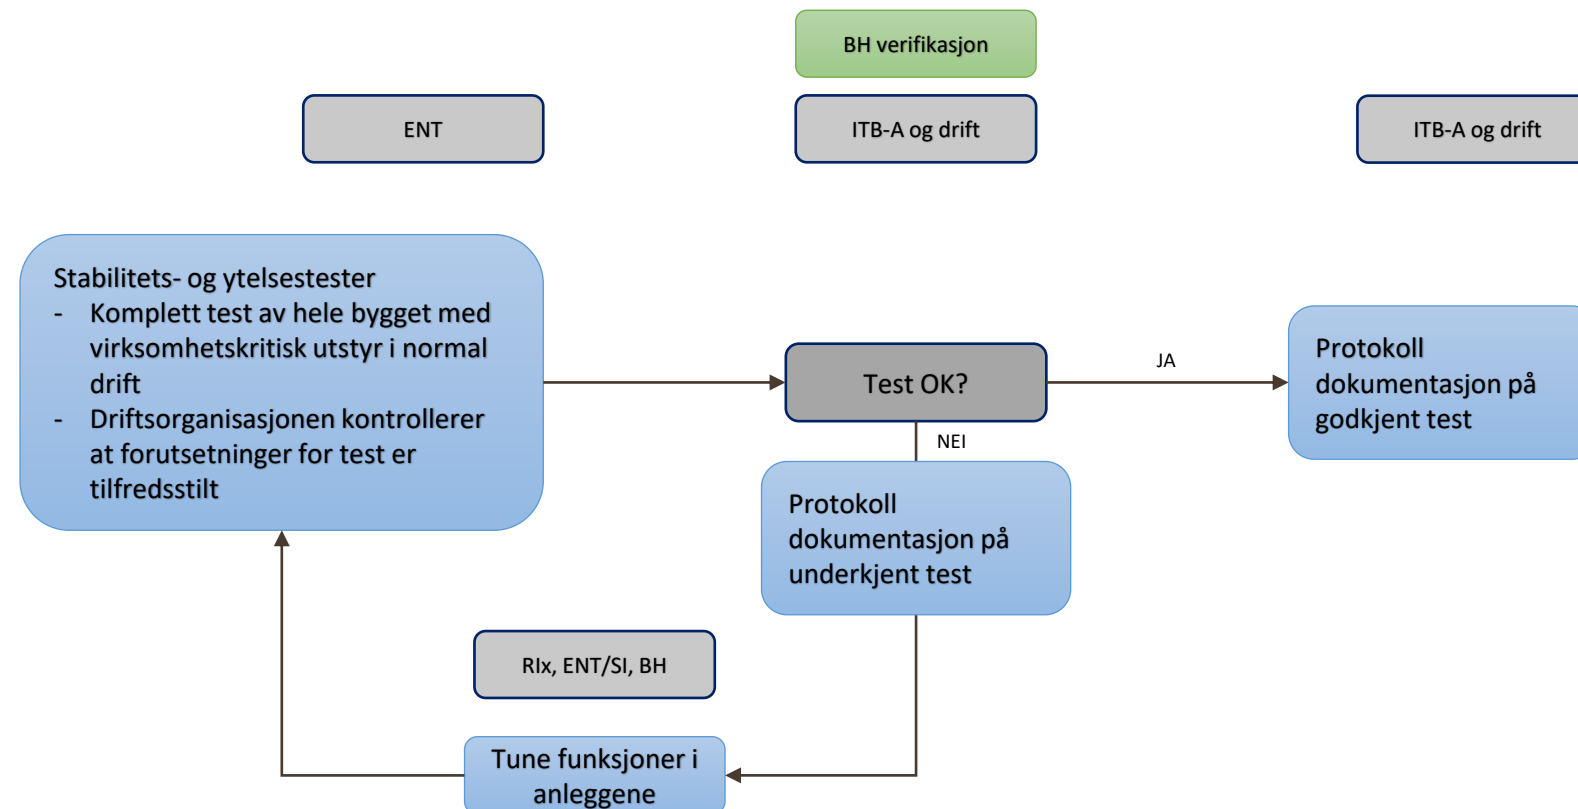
BH verifikasjon

ENT

ITB-A og drift

ITB-A og drift

Stabilitets- og ytelsestester
- Komplett test av hele bygget med virksomhetskritisk utstyr i normal drift
- Driftsorganisasjonen kontrollerer at forutsetninger for test er tilfredsstilt

Test OK?

JA

Protokoll dokumentasjon på godkjent test

NEI

Protokoll dokumentasjon på underkjent test

RIx, ENT/SI, BH

Tune funksjoner i anleggene